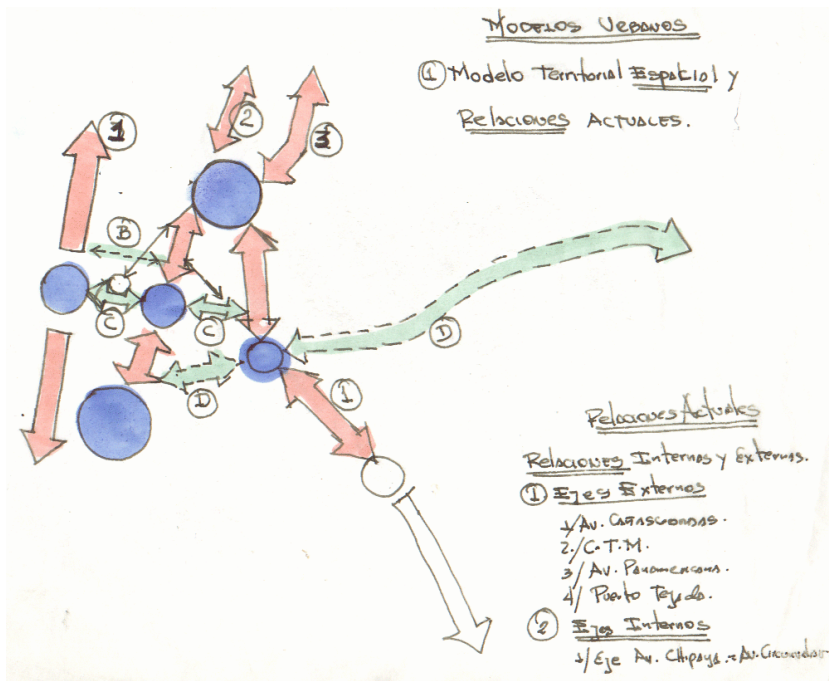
Modelos Urbanos

1 Modelo Territorial Espacial y Relaciones Actuales.

1
2
3
B
C
C
D
D
1

Relaciones Actuales

Relaciones Internas y Externas.

1 Ejes Externos

1/ Av. Cartascondas.
2/ C.T.M.
3/ Av. Panamericana.
4/ Puerto Tejada.

2 Ejes Internos

1/ Eje Av. Chipaya - Av. Circunvalar